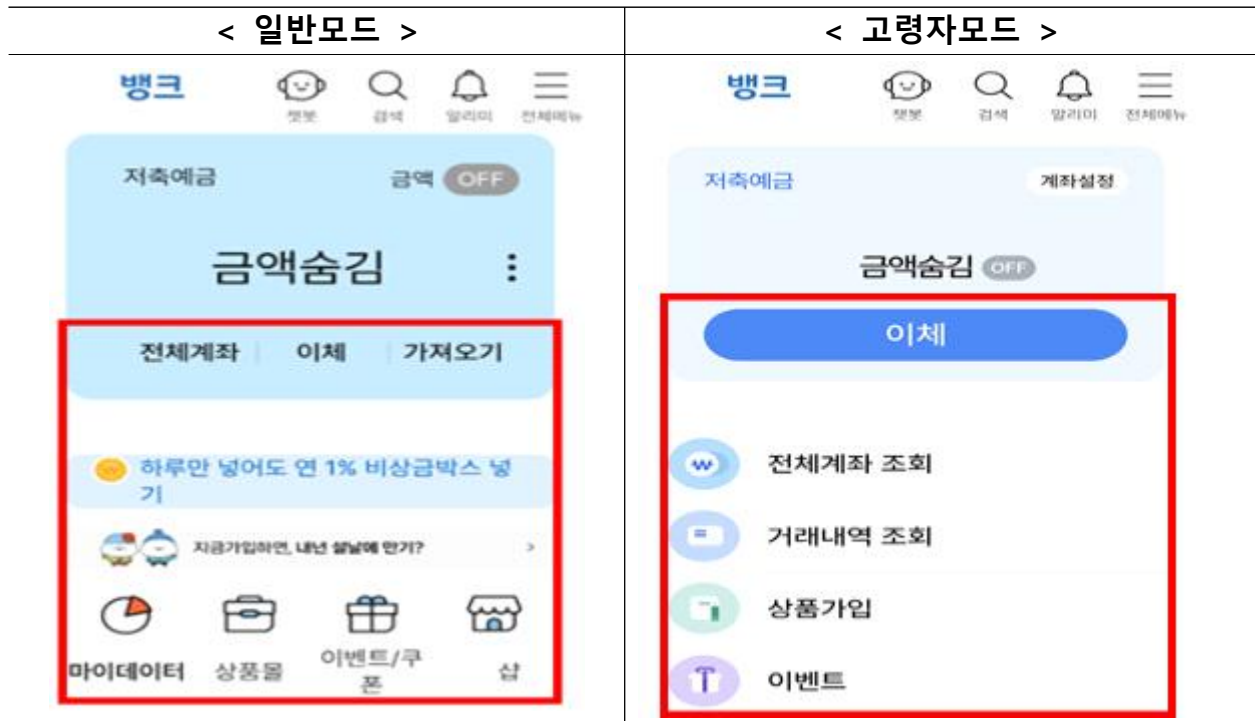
| < 일반모드 > | < 고령자모드 > |
|---|---|
| 뱅크 챗봇 검색 알리미 전체메뉴 저축예금 금액 OFF 금액숨김 전체계좌 이체 가져오기 하루만 넣어도 연 1% 비상금박스 넣기 지금가입하면, 내년 설날에 만기? > 마이데이터 상품몰 이벤트/쿠폰 샵 | 뱅크 챗봇 검색 알리미 전체메뉴 저축예금 계좌설정 금액숨김 OFF 이체 전체계좌 조회 거래내역 조회 상품가입 이벤트 |